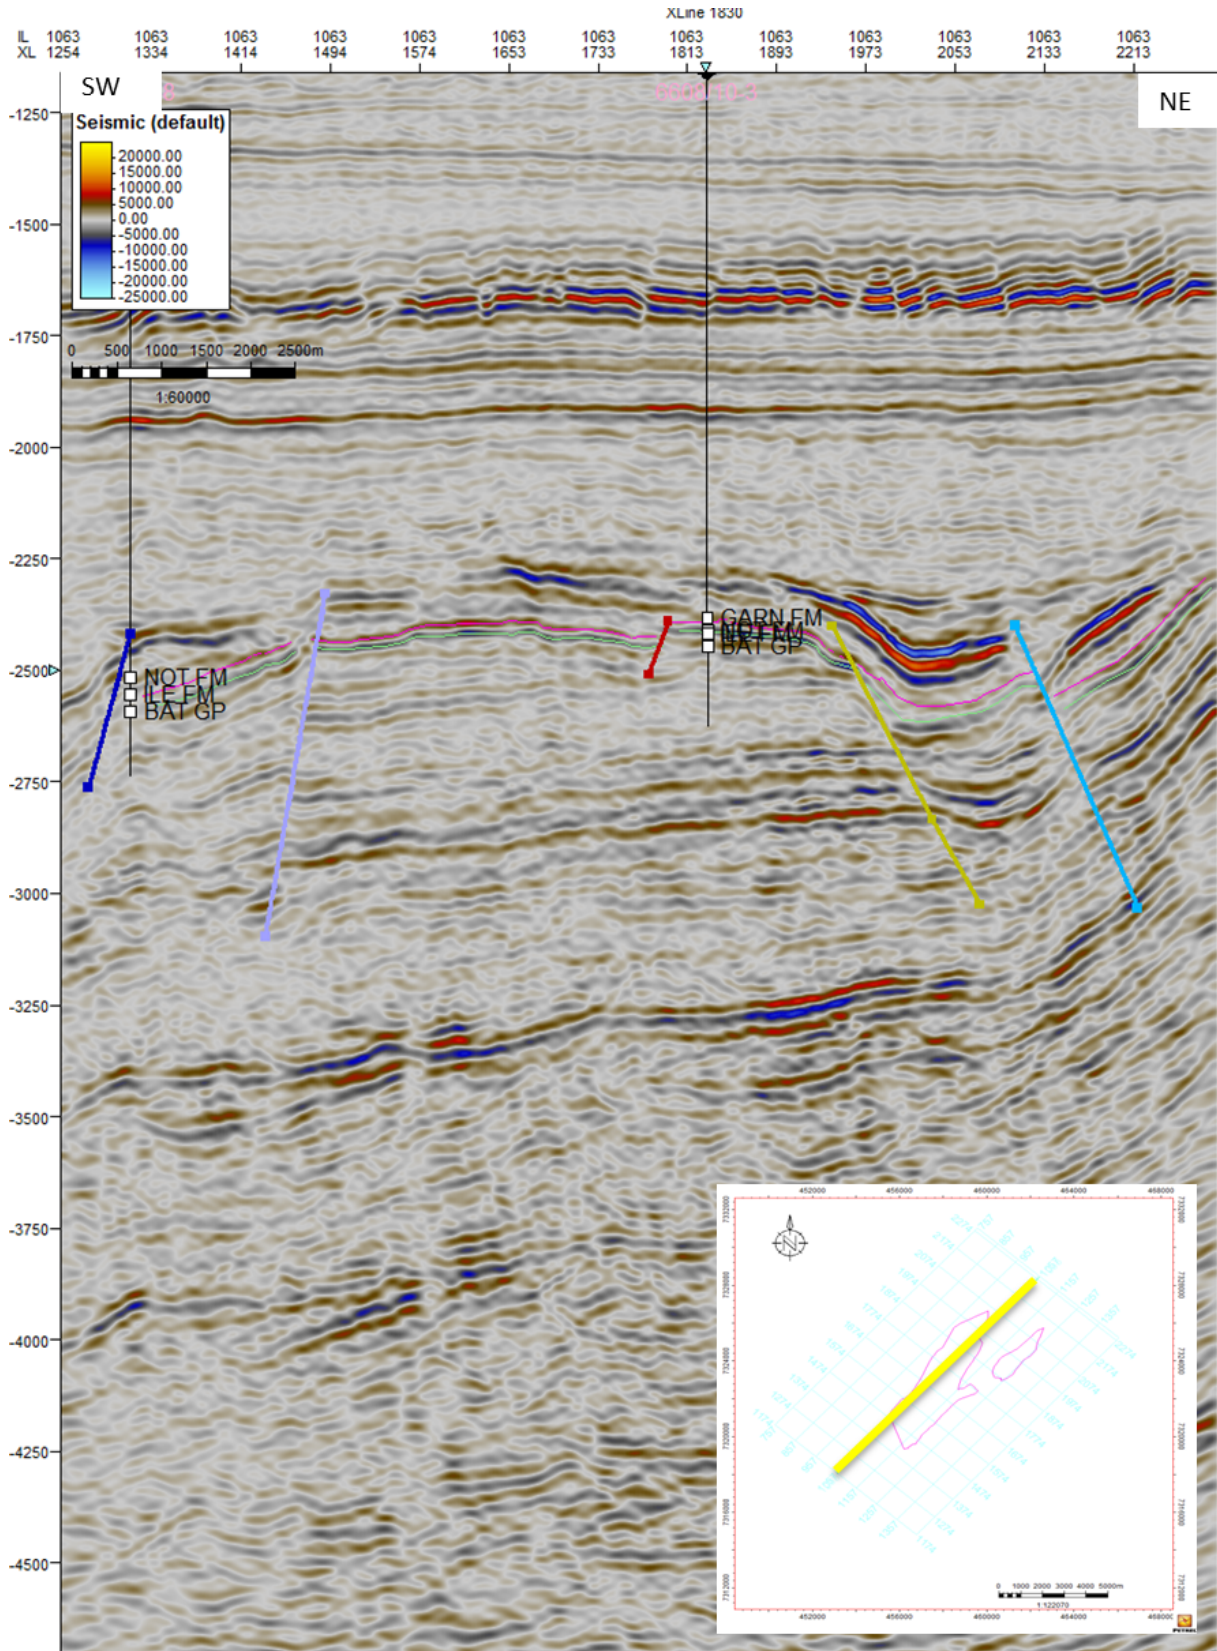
XLine 1830

| IL | 1063 | 1063 | 1063 | 1063 | 1063 | 1063 | 1063 | 1063 | 1063 | 1063 | 1063 | 1063 | 1063 |
|---|---|---|---|---|---|---|---|---|---|---|---|---|---|
| XL | 1254 | 1334 | 1414 | 1494 | 1574 | 1653 | 1733 | 1813 | 1893 | 1973 | 2053 | 2133 | 2213 |

SW

NE

6608/10-3

Seismic (default)
20000.00
15000.00
10000.00
5000.00
0.00
-5000.00
-10000.00
-15000.00
-20000.00
-25000.00

0 500 1000 1500 2000 2500m
1:60000

-1250
-1500
-1750
-2000
-2250
-2500
-2750
-3000
-3250
-3500
-3750
-4000
-4250
-4500

NOT FM
ILE FM
BAT GP

GARN FM
NOT FM
ILE FM
BAT GP

452000 456000 460000 464000 468000
0 1000 2000 3000 4000 5000m
1:122070